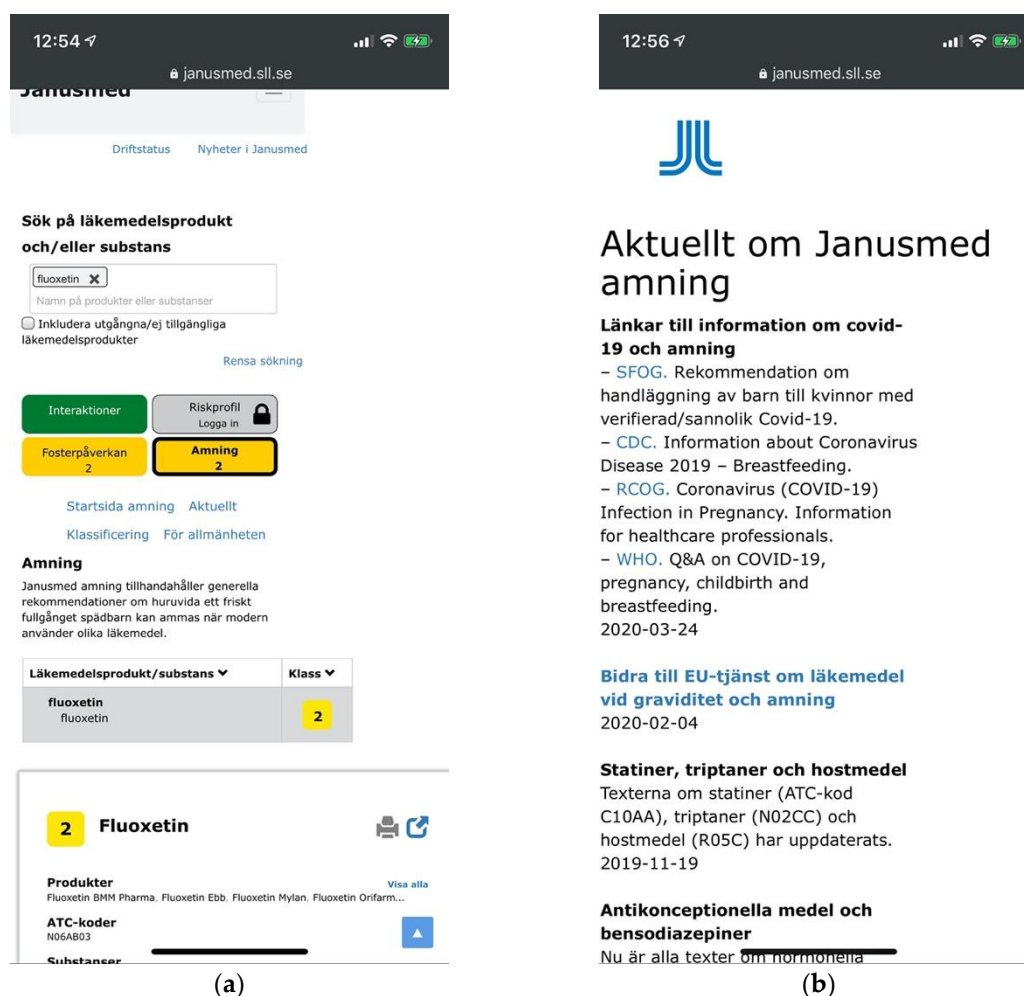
12:54

janusmed.sll.se

Janusmed

Driftstatus Nyheter i Janusmed

Sök på läkemedelsprodukt och/eller substans

fluoxetin ✖

Namn på produkter eller substanser

Inkludera utgångna/ej tillgängliga läkemedelsprodukter

Rensa sökning

Interaktioner

Riskprofil Logga in

Fosterpåverkan 2

Amning 2

Startsida amning Aktuellt

Klassificering För allmänheten

Amning

Janusmed amning tillhandahåller generella rekommendationer om huruvida ett friskt fullgånget spädbarn kan ammas när modern använder olika läkemedel.

| Läkemedelsprodukt/substans | Klass |
|---|---|
| fluoxetin fluoxetin | 2 |

2 Fluoxetin

Produkter

Visa alla

Fluoxetin BMM Pharma, Fluoxetin Ebb, Fluoxetin Mylan, Fluoxetin Orifarm...

ATC-koder

N06AB03

Substanser

(a)

12:56

janusmed.sll.se

Aktuellt om Janusmed amning

Länkar till information om covid-19 och amning

– SFOG. Rekommendation om handläggning av barn till kvinnor med verifierad/sannolik Covid-19.
– CDC. Information about Coronavirus Disease 2019 – Breastfeeding.
– RCOG. Coronavirus (COVID-19) Infection in Pregnancy. Information for healthcare professionals.
– WHO. Q&A on COVID-19, pregnancy, childbirth and breastfeeding.
2020-03-24

Bidra till EU-tjänst om läkemedel vid graviditet och amning
2020-02-04

Statiner, triptaner och hostmedel
Texterna om statiner (ATC-kod C10AA), triptaner (N02CC) och hostmedel (R05C) har uppdaterats.
2019-11-19

Antikonceptionella medel och bensodiazepiner
Nu är alla texter om hormonella

(b)